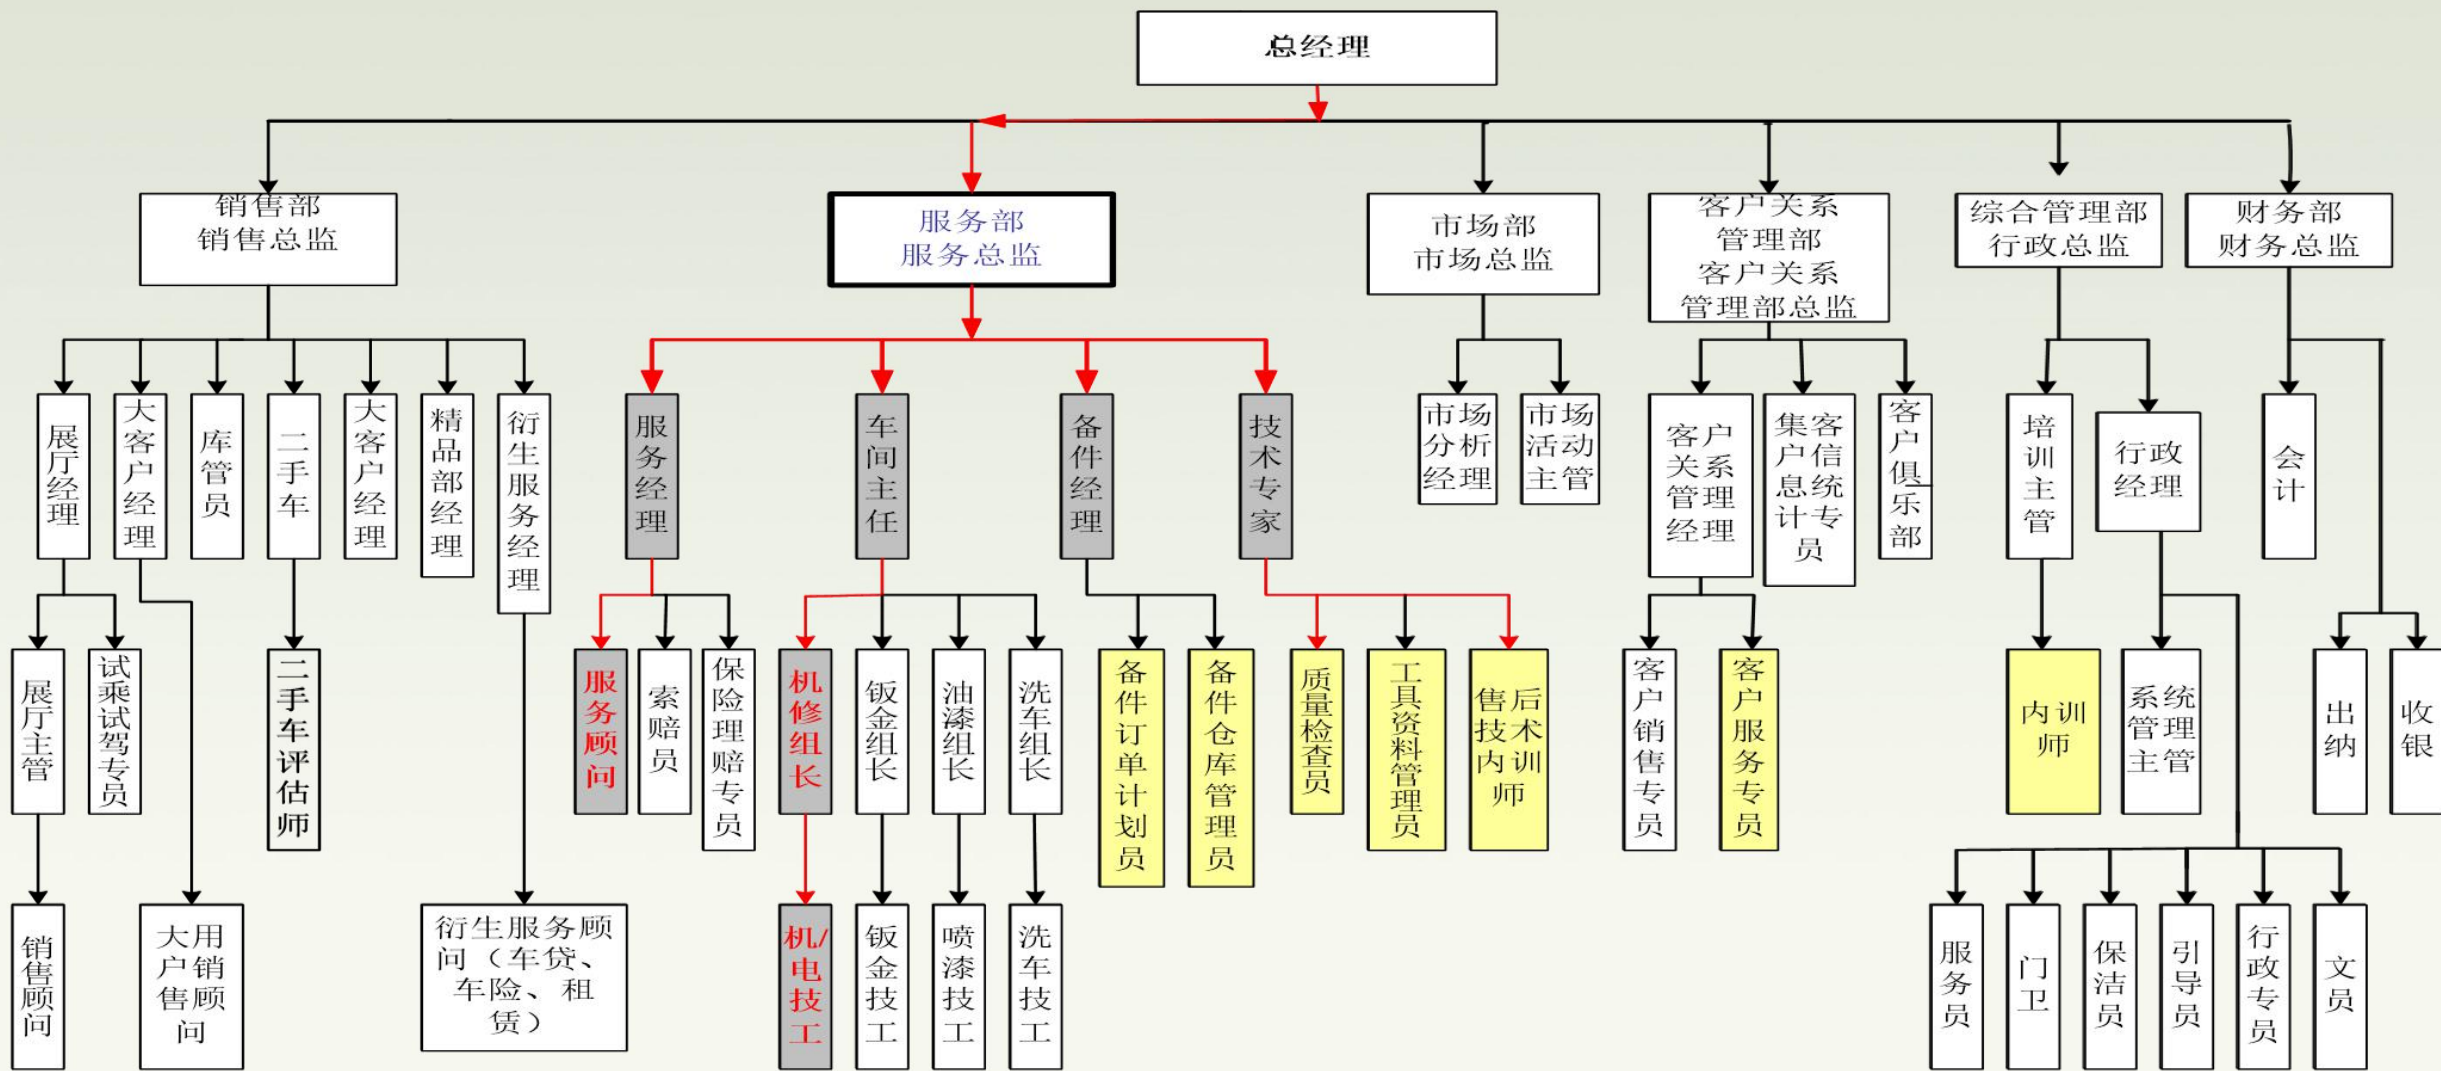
总经理

销售部
销售总监

服务部
服务总监

市场部
市场总监

客户关系管理部
客户关系管理部总监

综合管理部
行政总监

财务部
财务总监

展厅经理

大客户经理

库管员

二手车

大客户经理

精品部经理

衍生服务经理

服务经理

车间主任

备件经理

技术专家

市场分析经理

市场活动主管

客户关系管理经理

集客户信息统计专员

客户俱乐部

培训主管

行政经理

会计

展厅主管

试乘试驾专员

二手车评估师

服务顾问

索赔员

保险理赔专员

机修组长

钣金组长

油漆组长

洗车组长

备件订单计划员

备件仓库管理员

质量检查员

工具资料管理员

售后技术内训师

客户销售专员

客户服务专员

内训师

系统管理主管

出纳

收银

销售顾问

大用户销售顾问

衍生服务顾问（车贷、车险、租赁）

机/电技工

钣金技工

喷漆技工

洗车技工

服务员

门卫

保洁员

引导员

行政专员

文员